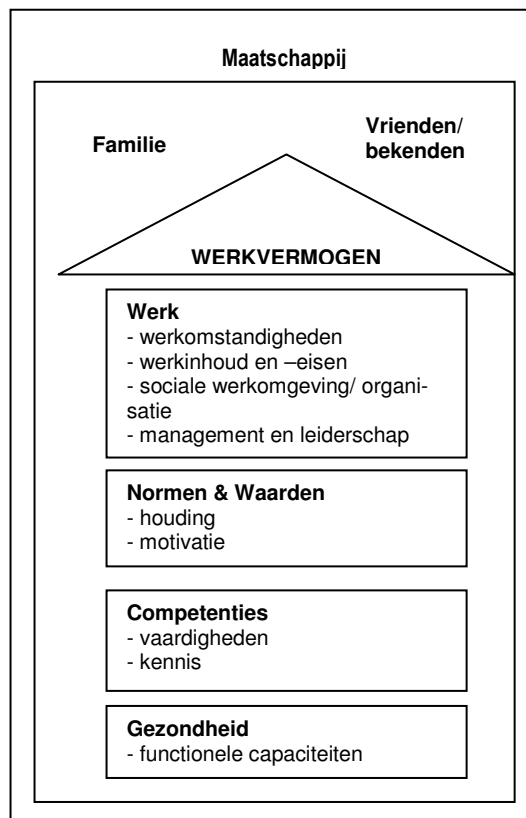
Maatschappij

Familie

Vrienden/ bekenden

WERKVERMOGEN

Werk
- werkomstandigheden
- werkinhoud en –eisen
- sociale werkomgeving/ organisatie
- management en leiderschap

Normen & Waarden
- houding
- motivatie

Competenties
- vaardigheden
- kennis

Gezondheid
- functionele capaciteiten